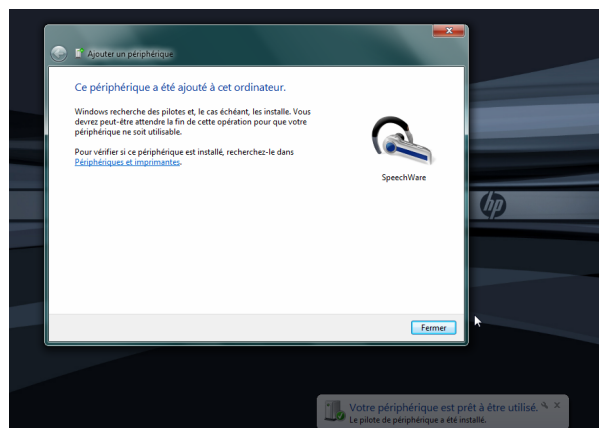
Ajouter un périphérique

Ce périphérique a été ajouté à cet ordinateur.

Windows recherche des pilotes et, le cas échéant, les installe. Vous devrez peut-être attendre la fin de cette opération pour que votre périphérique ne soit utilisable.

Pour vérifier si ce périphérique est installé, recherchez-le dans Périphériques et imprimantes.

SpeechWare

hp

Fermer

Votre périphérique est prêt à être utilisé.
Le pilote de périphérique a été installé.